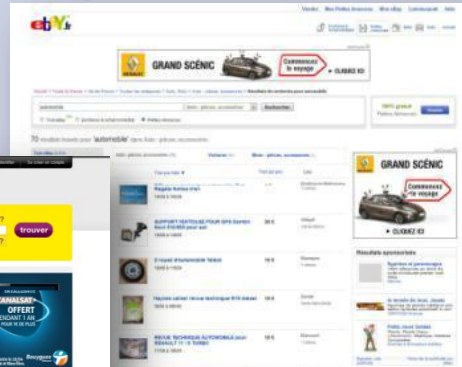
ebay.fr

GRAND SCÉNIC

Commencez le voyage

> CLIQUEZ ICI

Rechercher

70 résultats trouvés pour "automobile"

Raquette

SUPPORT VENTOUSE POUR GPS

2 roues d'automobile

Revue technique automobile

GRAND SCÉNIC

Commencez le voyage

> CLIQUEZ ICI

Résultats sponsorisés

trouver

CANALSAT

OFFERT

PENDANT 1 AN

Bouygues